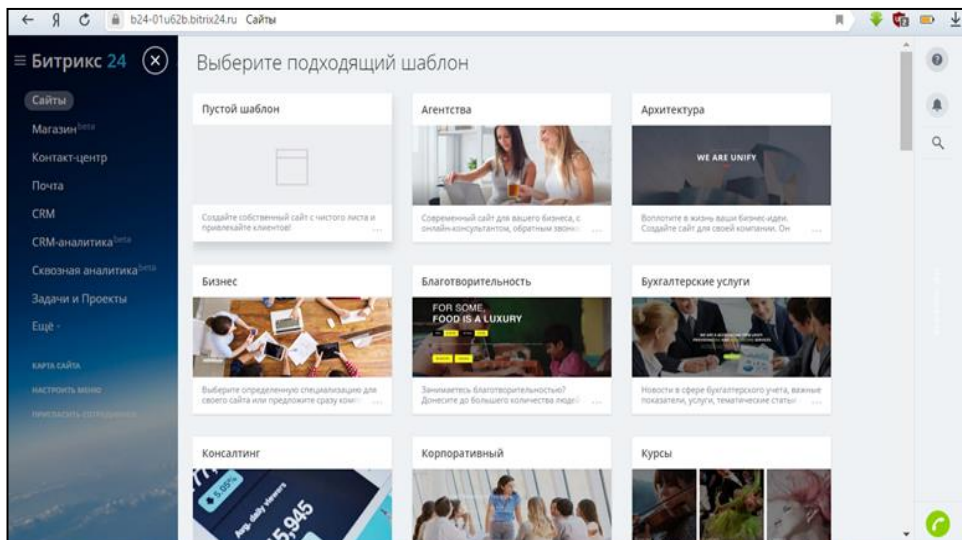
← Я C b24-01u62b.bitrix24.ru Сайты

≡ Битрикс 24 ⊗

Сайты
Магазин beta
Контакт-центр
Почта
CRM
CRM-аналитика beta
Сквозная аналитика beta
Задачи и Проекты
Ещё

КАРТА САЙТА
НАСТРОИТЬ МЕНЮ
ПРИГЛАСИТЬ СОТРУДНИКОВ

Выберите подходящий шаблон

Пустой шаблон
Создайте собственный сайт с чистого листа и привлекайте клиентов!

Агентства
Современный сайт для вашего бизнеса, с онлайн-консультантом, обратным звонк...

Архитектура
WE ARE UNIFY
Воплотите в жизнь ваши бизнес-идеи. Создайте сайт для своей компании. Он ...

Бизнес
Выберите определенную специализацию для своего сайта или предложите сразу комп...

Благотворительность
FOR SOME, FOOD IS A LUXURY
Занимаетесь благотворительностью? Донесите до большего количества людей ...

Бухгалтерские услуги
Новости в сфере бухгалтерского учета, важные показатели, услуги, тематические статьи ...

Консалтинг
5.05%
daily viewers
5,945

Корпоративный

Курсы